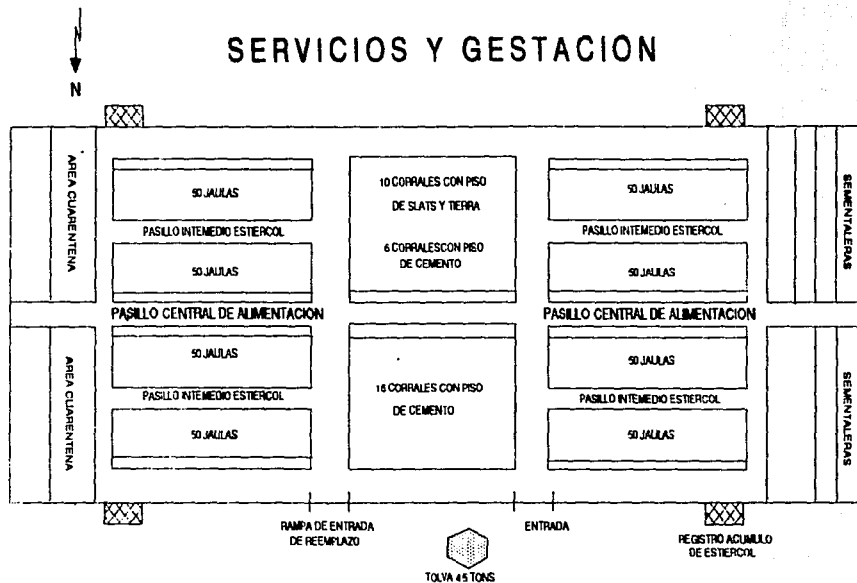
N

SERVICIOS Y GESTACION

AREA CUARENTENA

50 JAULAS

PASILLO INTEMEDIO ESTIERCOL

50 JAULAS

10 CORRALES CON PISO DE SLATS Y TIERRA

6 CORRALESCON PISO DE CEMENTO

50 JAULAS

PASILLO INTEMEDIO ESTIERCOL

50 JAULAS

SEMENTALERAS

PASILLO CENTRAL DE ALIMENTACION

PASILLO CENTRAL DE ALIMENTACION

AREA CUARENTENA

50 JAULAS

PASILLO INTEMEDIO ESTIERCOL

50 JAULAS

16 CORRALES CON PISO DE CEMENTO

50 JAULAS

PASILLO INTEMEDIO ESTIERCOL

50 JAULAS

SEMENTALERAS

RAMPA DE ENTRADA DE REEMPLAZO

ENTRADA

REGISTRO ACUMULO DE ESTIERCOL

TOLVA 45 TONS